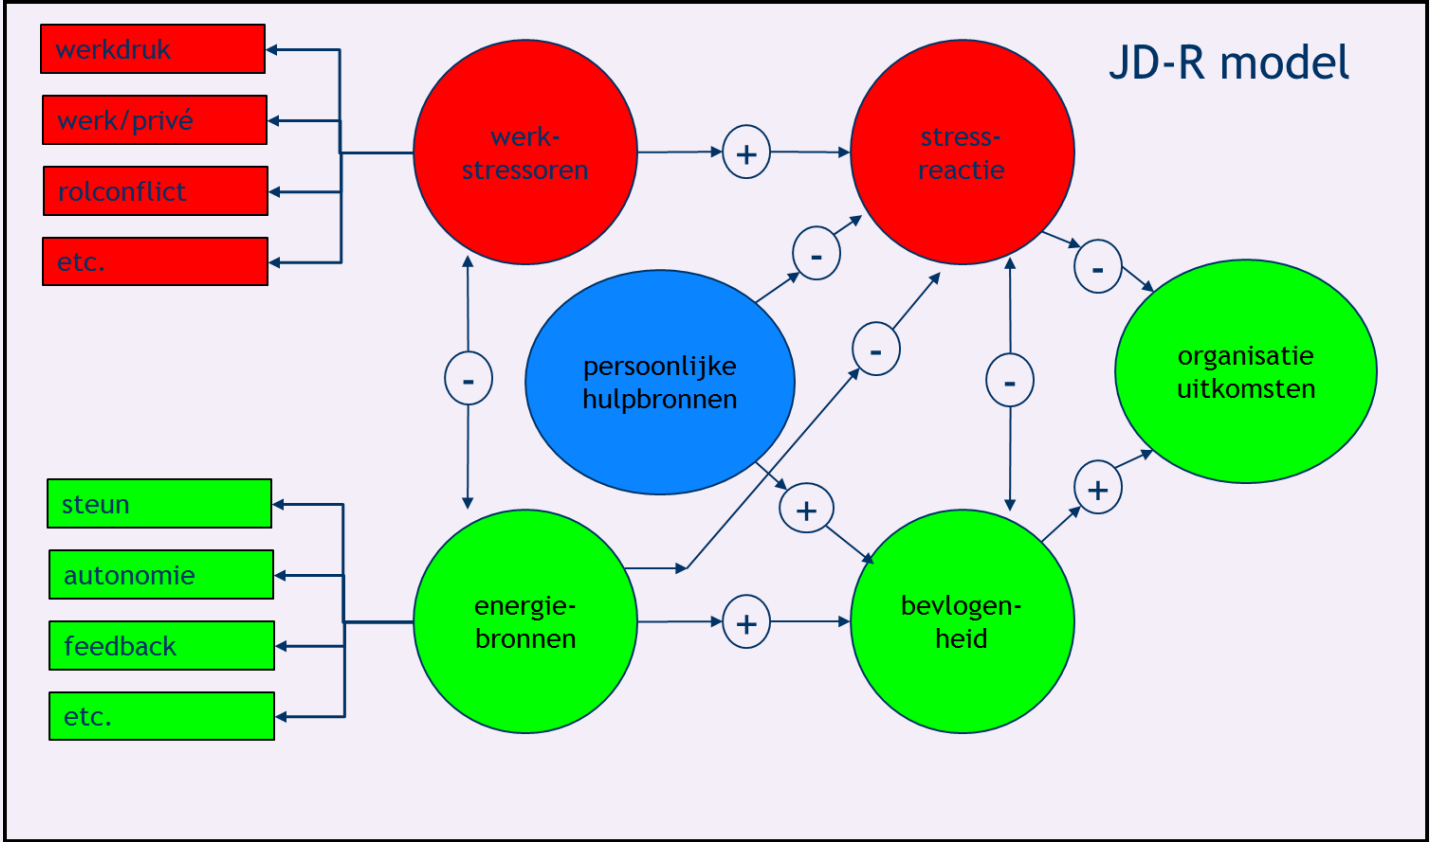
JD-R model

werkdruk
werk/privé
rolconflict
etc.

werkstressoren

+

stressreactie

-

-

organisatie uitkomsten

-

persoonlijke hulpbronnen

-

-

+

+

steun
autonomie
feedback
etc.

energiebronnen

+

bevlogenheid